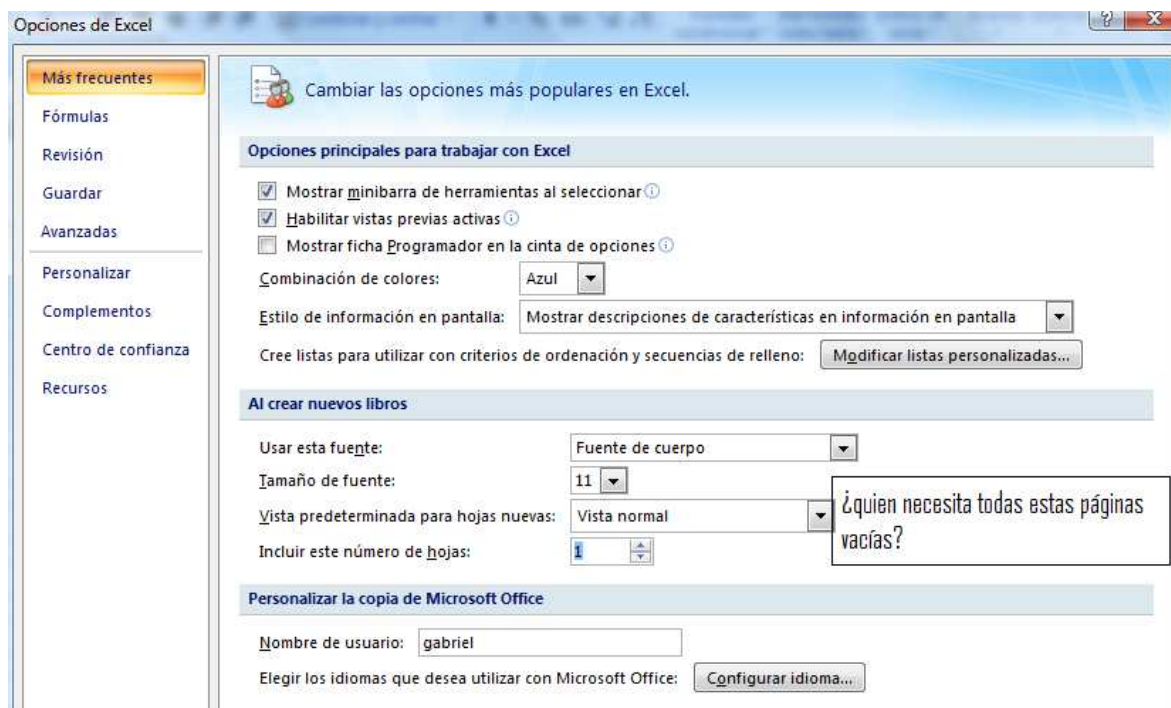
Opciones de Excel

?
X

Más frecuentes
Fórmulas
Revisión
Guardar
Avanzadas
Personalizar
Complementos
Centro de confianza
Recursos

Cambiar las opciones más populares en Excel.

Opciones principales para trabajar con Excel

Mostrar minibarra de herramientas al seleccionar
Habilitar vistas previas activas
Mostrar ficha Programador en la cinta de opciones
Combinación de colores: Azul
Estilo de información en pantalla: Mostrar descripciones de características en información en pantalla
Cree listas para utilizar con criterios de ordenación y secuencias de relleno: Modificar listas personalizadas...

Al crear nuevos libros

Usar esta fuente: Fuente de cuerpo
Tamaño de fuente: 11
Vista predeterminada para hojas nuevas: Vista normal
Incluir este número de hojas: 1

¿quien necesita todas estas páginas vacías?

Personalizar la copia de Microsoft Office

Nombre de usuario: gabriel
Elegir los idiomas que desea utilizar con Microsoft Office: Configurar idioma...